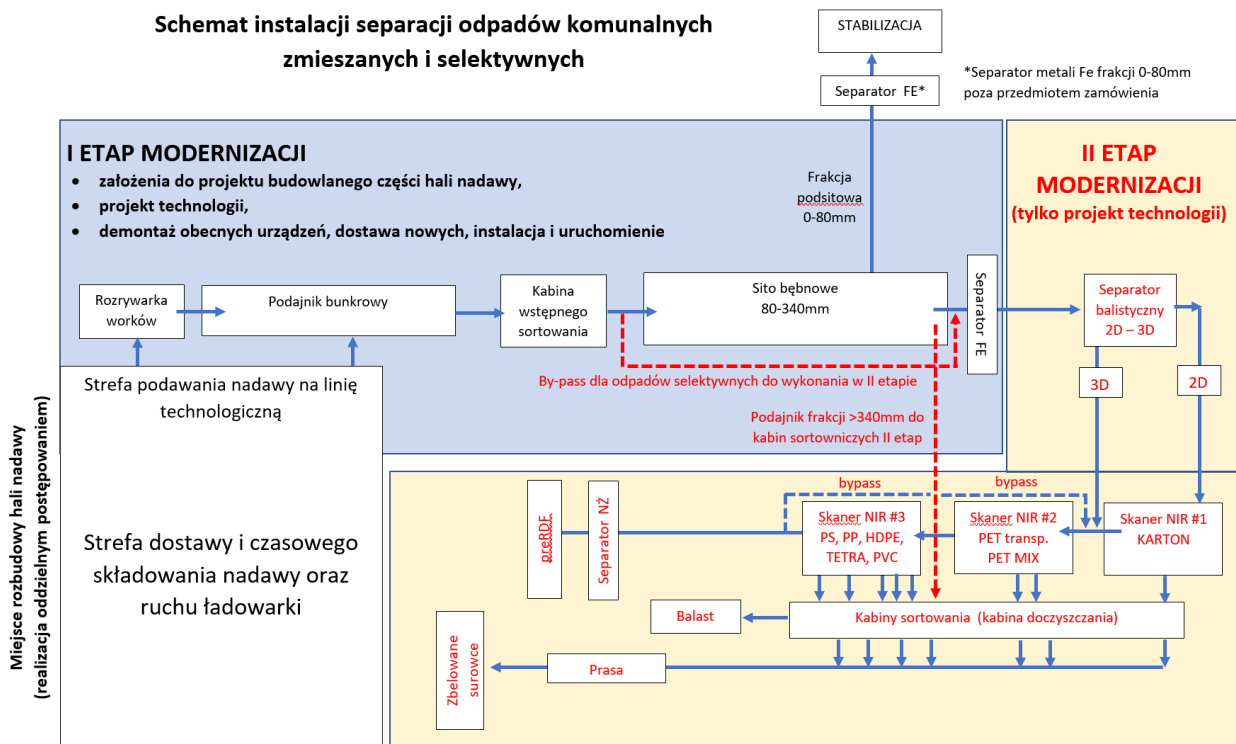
Schemat instalacji separacji odpadów komunalnych zmieszanych i selektywnych

STABILIZACJA

Separator FE*

*Separator metali Fe frakcji 0-80mm poza przedmiotem zamówienia

I ETAP MODERNIZACJI
• założenia do projektu budowlanego części hali nadawy,
• projekt technologii,
• demontaż obecnych urządzeń, dostawa nowych, instalacja i uruchomienie

Frakcja podsitowa 0-80mm

II ETAP MODERNIZACJI
(tylko projekt technologii)

Rozrywarka worków

Podajnik bunkrowy

Kabina wstępnego sortowania

Sito bębnowe 80-340mm

Separator FE

Separator balistyczny 2D – 3D

3D

2D

By-pass dla odpadów selektywnych do wykonania w II etapie

Strefa podawania nadawy na linię technologiczną

Podajnik frakcji >340mm do kabin sortowniczych II etap

Miejsce rozbudowy hali nadawy (realizacja oddzielnym postępowaniem)

bypass

bypass

preRDF

Separator NŻ

Skaner NIR #3
PS, PP, HDPE, TETRA, PVC

Skaner NIR #2
PET transp.
PET MIX

Skaner NIR #1
KARTON

Strefa dostawy i czasowego składowania nadawy oraz ruchu ładowarki

Balast

Kabiny sortowania (kabina doczyszczania)

Zbelowane surowce

Prasa